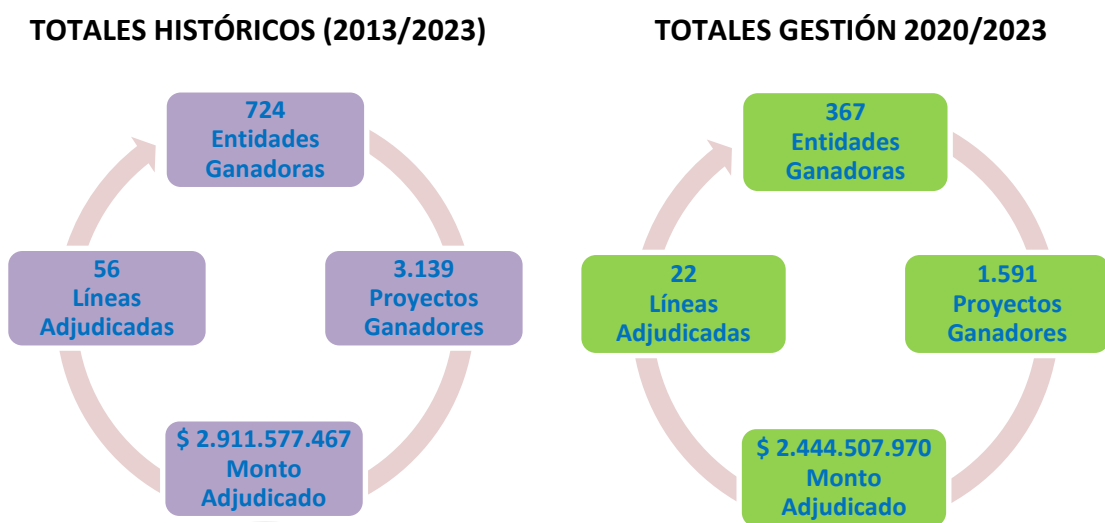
TOTALES HISTÓRICOS (2013/2023)

724
Entidades
Ganadoras

3.139
Proyectos
Ganadores

$ 2.911.577.467
Monto
Adjudicado

56
Líneas
Adjudicadas

TOTALES GESTIÓN 2020/2023

367
Entidades
Ganadoras

1.591
Proyectos
Ganadores

$ 2.444.507.970
Monto
Adjudicado

22
Líneas
Adjudicadas